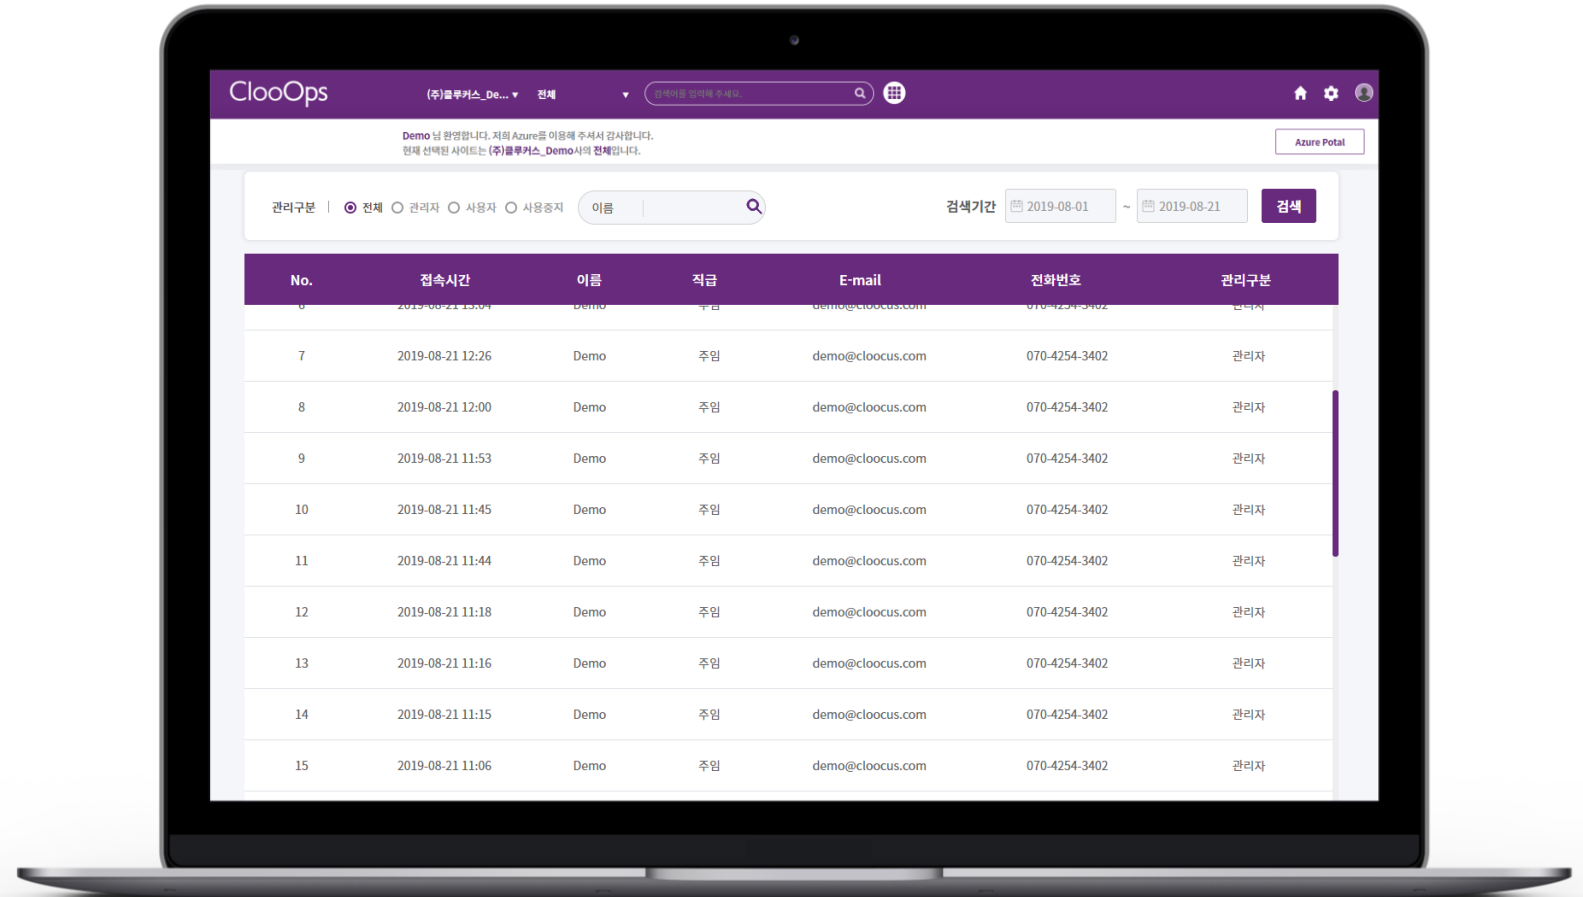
ClooOps (주)클루커스_De... ▾ 전체 ▾ 검색어를 입력해 주세요.

Demo 님 환영합니다. 저희 Azure를 이용해 주셔서 감사합니다.
현재 선택된 사이트는 (주)클루커스_Demo사의 전체입니다.

Azure Potal

관리구분 | 전체 관리자 사용자 사용중지 이름

검색기간 2019-08-01 ~ 2019-08-21 검색

| No. | 접속시간 | 이름 | 직급 | E-mail | 전화번호 | 관리구분 |
|---|---|---|---|---|---|---|
| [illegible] | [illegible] | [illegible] | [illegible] | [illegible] | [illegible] | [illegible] |
| 7 | 2019-08-21 12:26 | Demo | 주임 | demo@cloocus.com | 070-4254-3402 | 관리자 |
| 8 | 2019-08-21 12:00 | Demo | 주임 | demo@cloocus.com | 070-4254-3402 | 관리자 |
| 9 | 2019-08-21 11:53 | Demo | 주임 | demo@cloocus.com | 070-4254-3402 | 관리자 |
| 10 | 2019-08-21 11:45 | Demo | 주임 | demo@cloocus.com | 070-4254-3402 | 관리자 |
| 11 | 2019-08-21 11:44 | Demo | 주임 | demo@cloocus.com | 070-4254-3402 | 관리자 |
| 12 | 2019-08-21 11:18 | Demo | 주임 | demo@cloocus.com | 070-4254-3402 | 관리자 |
| 13 | 2019-08-21 11:16 | Demo | 주임 | demo@cloocus.com | 070-4254-3402 | 관리자 |
| 14 | 2019-08-21 11:15 | Demo | 주임 | demo@cloocus.com | 070-4254-3402 | 관리자 |
| 15 | 2019-08-21 11:06 | Demo | 주임 | demo@cloocus.com | 070-4254-3402 | 관리자 |